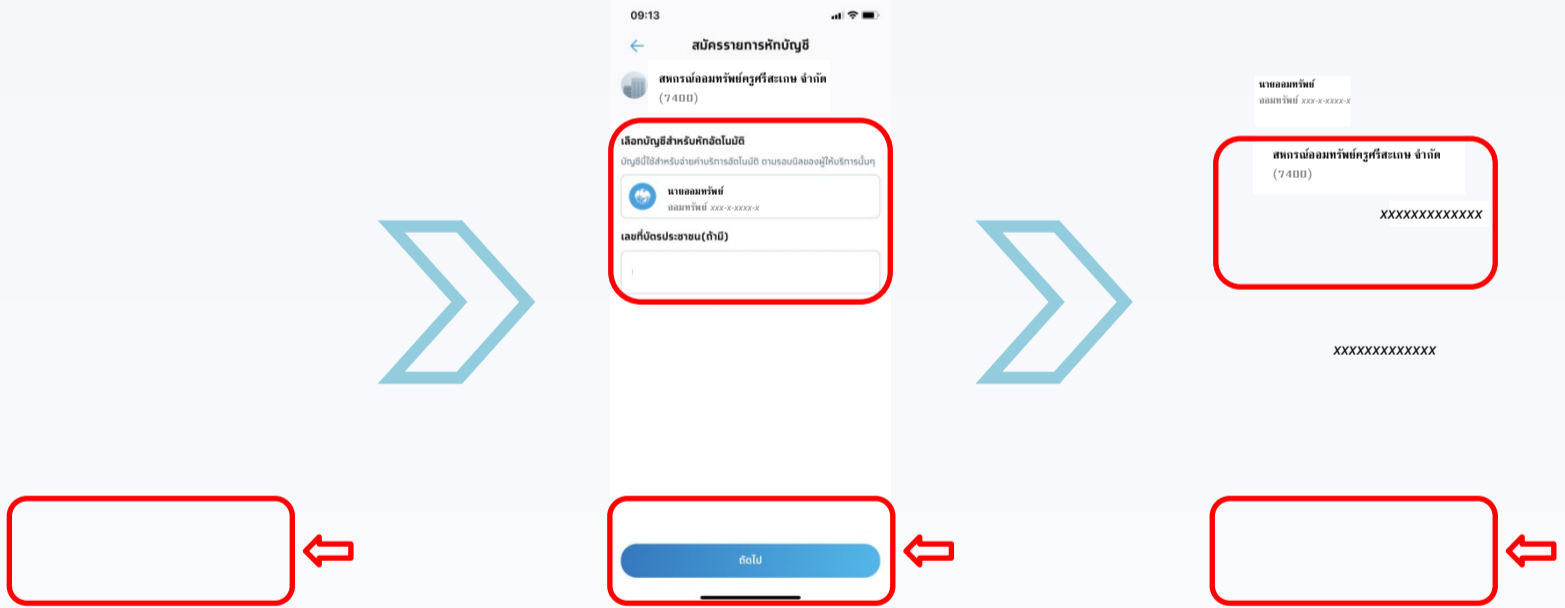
09:13

สมัครรายการหักบัญชี

สหกรณ์ออมทรัพย์ครูศรีสะเกษ จำกัด
(74ปป)

เลือกบัญชีสำหรับหักอัตโนมัติ
บัญชีนี้ใช้สำหรับจ่ายค่าบริการอัตโนมัติ ตามรอบบิลของผู้ให้บริการนั้นๆ

นายออมทรัพย์
ออมทรัพย์ xxx-x-xxxx-x

เลขที่บัตรประชาชน(ถ้ามี)

ถัดไป

นายออมทรัพย์
ออมทรัพย์ xxx-x-xxxx-x

สหกรณ์ออมทรัพย์ครูศรีสะเกษ จำกัด
(74ปป)

XXXXXXXXXXXXX

XXXXXXXXXXXXX